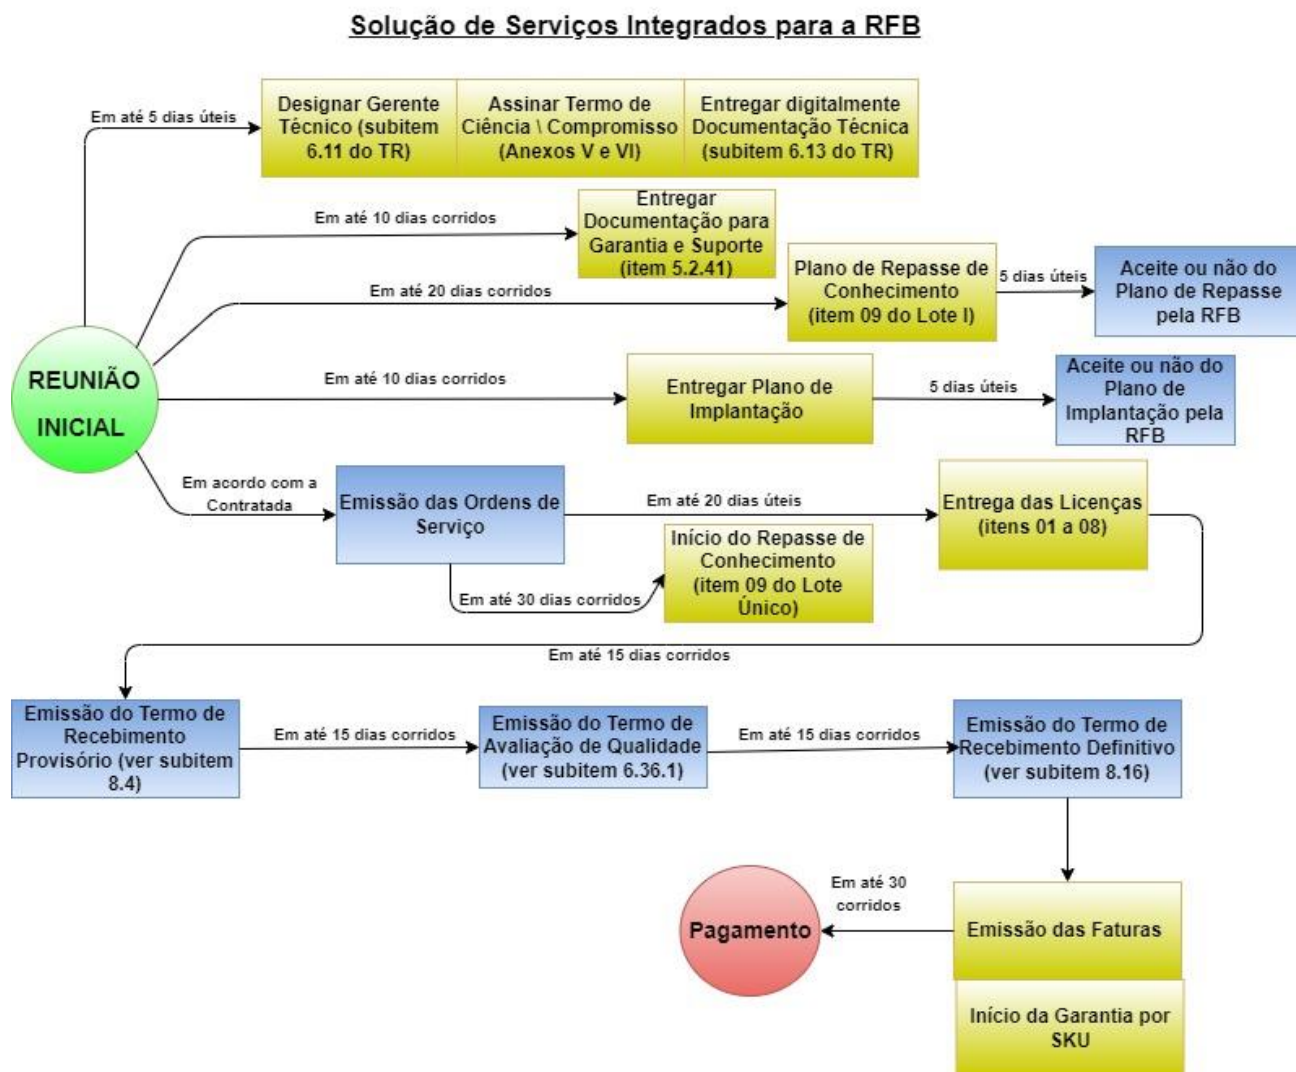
Solução de Serviços Integrados para a RFB

Em até 5 dias úteis

Designar Gerente Técnico (subitem 6.11 do TR)

Assinar Termo de Ciência \ Compromisso (Anexos V e VI)

Entregar digitalmente Documentação Técnica (subitem 6.13 do TR)

Em até 10 dias corridos

Entregar Documentação para Garantia e Suporte (item 5.2.41)

Em até 20 dias corridos

Plano de Repasse de Conhecimento (item 09 do Lote I)

5 dias úteis

Aceite ou não do Plano de Repasse pela RFB

REUNIÃO INICIAL

Em até 10 dias corridos

Entregar Plano de Implantação

5 dias úteis

Aceite ou não do Plano de Implantação pela RFB

Em acordo com a Contratada

Emissão das Ordens de Serviço

Em até 20 dias úteis

Entrega das Licenças (itens 01 a 08)

Início do Repasse de Conhecimento (item 09 do Lote Único)

Em até 30 dias corridos

Em até 15 dias corridos

Emissão do Termo de Recebimento Provisório (ver subitem 8.4)

Em até 15 dias corridos

Emissão do Termo de Avaliação de Qualidade (ver subitem 6.36.1)

Em até 15 dias corridos

Emissão do Termo de Recebimento Definitivo (ver subitem 8.16)

Em até 30 corridos

Pagamento

Emissão das Faturas

Início da Garantia por SKU